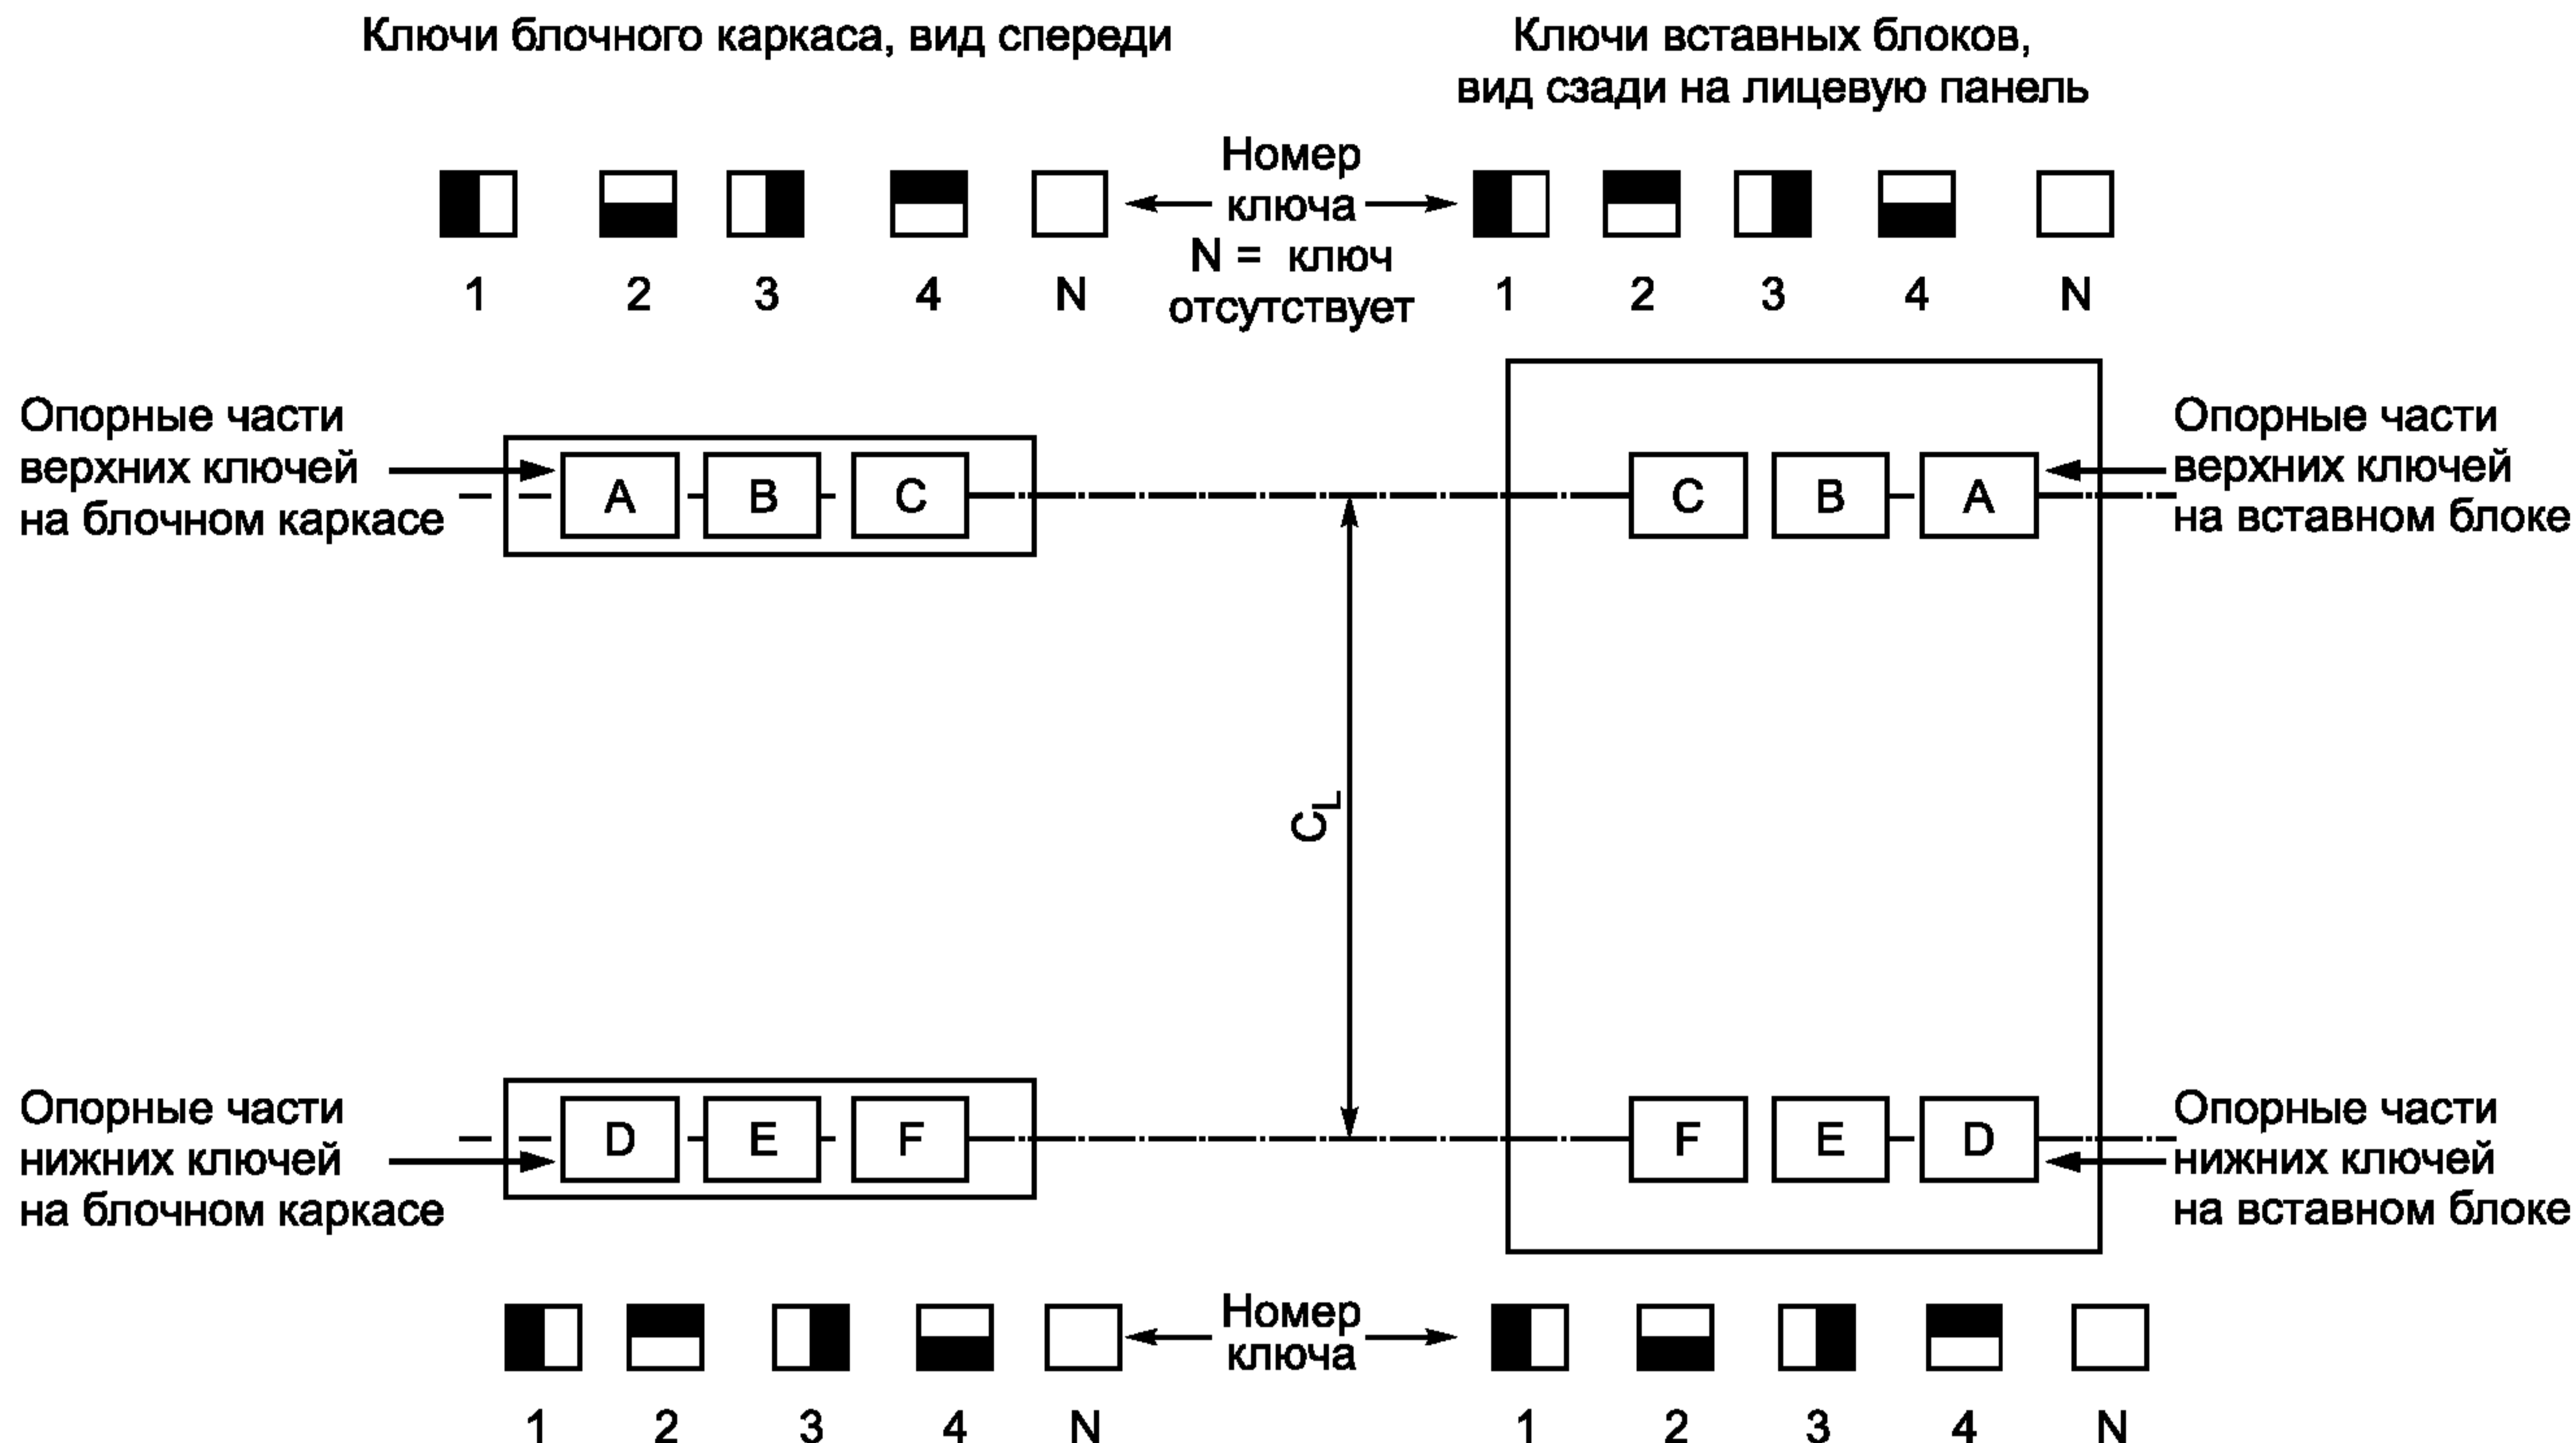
Ключи блочного каркаса, вид спереди

Ключи вставных блоков, вид сзади на лицевую панель

Номер ключа
N = ключ отсутствует

1 2 3 4 N

1 2 3 4 N

Опорные части верхних ключей на блочном каркасе

A B C

C B A

Опорные части верхних ключей на вставном блоке

$C_L$

Опорные части нижних ключей на блочном каркасе

D E F

F E D

Опорные части нижних ключей на вставном блоке

Номер ключа

1 2 3 4 N

1 2 3 4 N